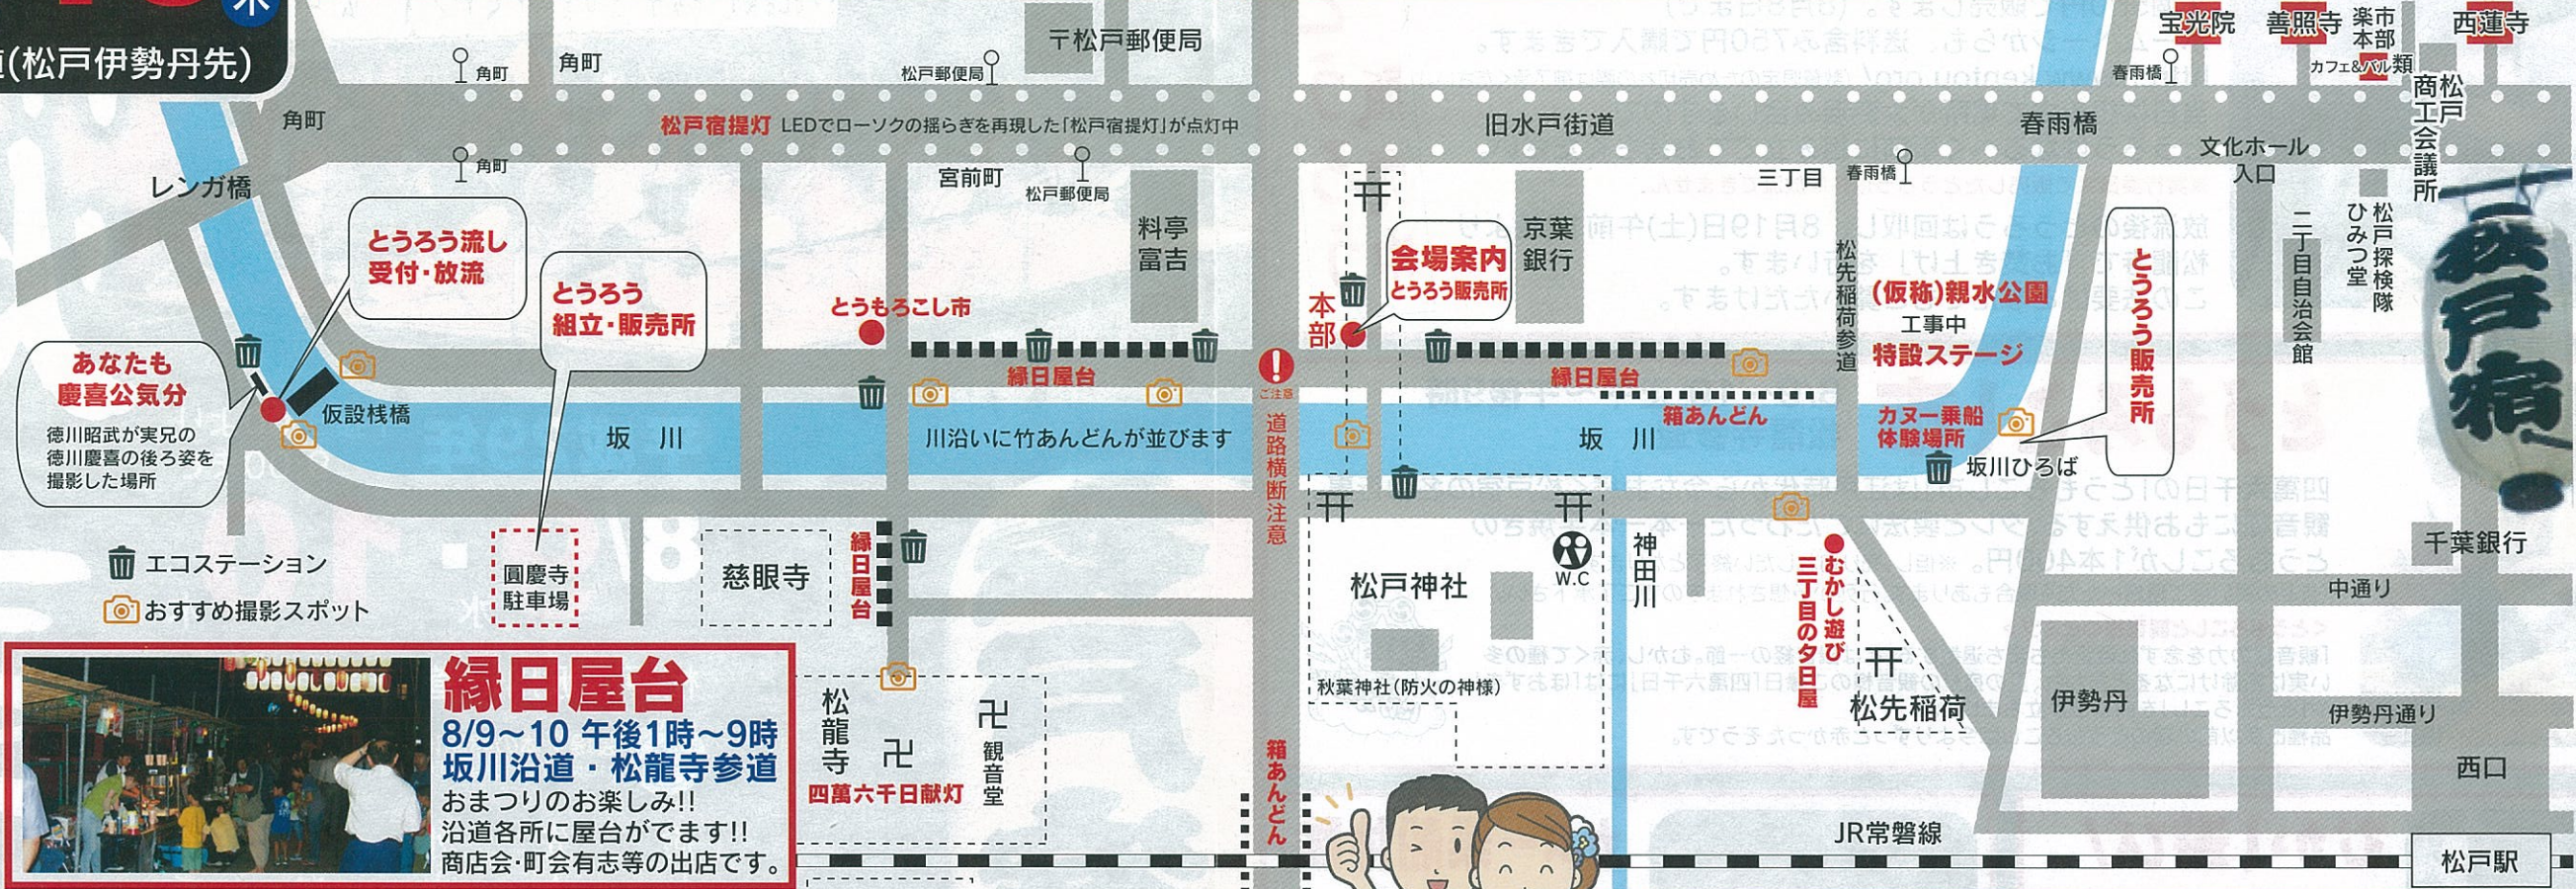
水

道(松戸伊勢丹先)

〒松戸郵便局

角町

角町

松戸郵便局

宝光院

善照寺

楽市本部

西蓮寺

春雨橋

カフェ&バル類

角町

松戸宿提灯 LEDでローソクの揺らぎを再現した「松戸宿提灯」が点灯中

旧水戸街道

春雨橋

松戸商工会議所

文化ホール入口

角町

宮前町

松戸郵便局

三丁目

春雨橋

レンガ橋

料亭富吉

京葉銀行

松先稲荷参道

二丁目自治会館

ひみつ堂

松戸探検隊

とうろう流し受付・放流

とうろう組立・販売所

会場案内 とうろう販売所

(仮称)親水公園

工事中

特設ステージ

とうろう販売所

とうもろこし市

本部

あなたも慶喜公気分

徳川昭武が実兄の徳川慶喜の後ろ姿を撮影した場所

仮設桟橋

縁日屋台

ご注意

縁日屋台

箱あんどん

カヌー乗船体験場所

坂川

川沿いに竹あんどんが並びます

坂川

坂川ひろば

道路横断注意

エコステーション

おすすめ撮影スポット

圓慶寺駐車場

慈眼寺

縁日屋台

松戸神社

W.C

神田川

むかし遊び 三丁目の夕日屋

千葉銀行

中通り

秋葉神社(防火の神様)

松先稲荷

伊勢丹

伊勢丹通り

縁日屋台

8/9~10 午後1時~9時

坂川沿道・松龍寺参道

おまつりのお楽しみ!!

沿道各所に屋台がでます!!

商店会・町会有志等の出店です。

松龍寺

観音堂

四萬六千日献灯

箱あんどん

西口

JR常磐線

松戸駅

松戸宿